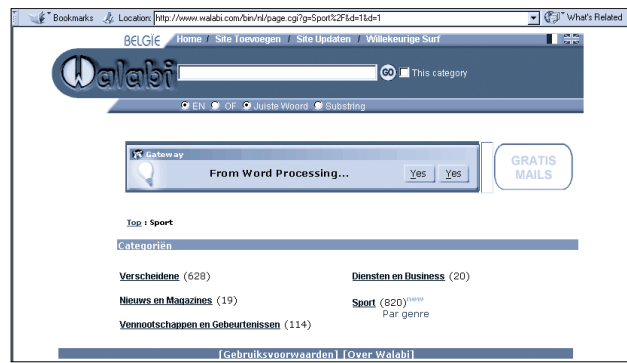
Bookmarks Location: http://www.walabi.com/bin/nl/page.cgi?g=Sport%2F&d=1&d=1 What's Related

BELGIE Home / Site Toevoegen / Site Updaten / Willekeurige Surf

Walabi GO This category

EN OF Juiste Woord Substring

Gateway
From Word Processing... Yes Yes

GRATIS MAILS

Top : Sport

Categoriën

Verscheidene (628)

Nieuws en Magazines (19)

Vennootschappen en Gebeurtenissen (114)

Diensten en Business (20)

Sport (820)new
Par genre

[Gebruiksvoorwaarden] [Over Walabi]